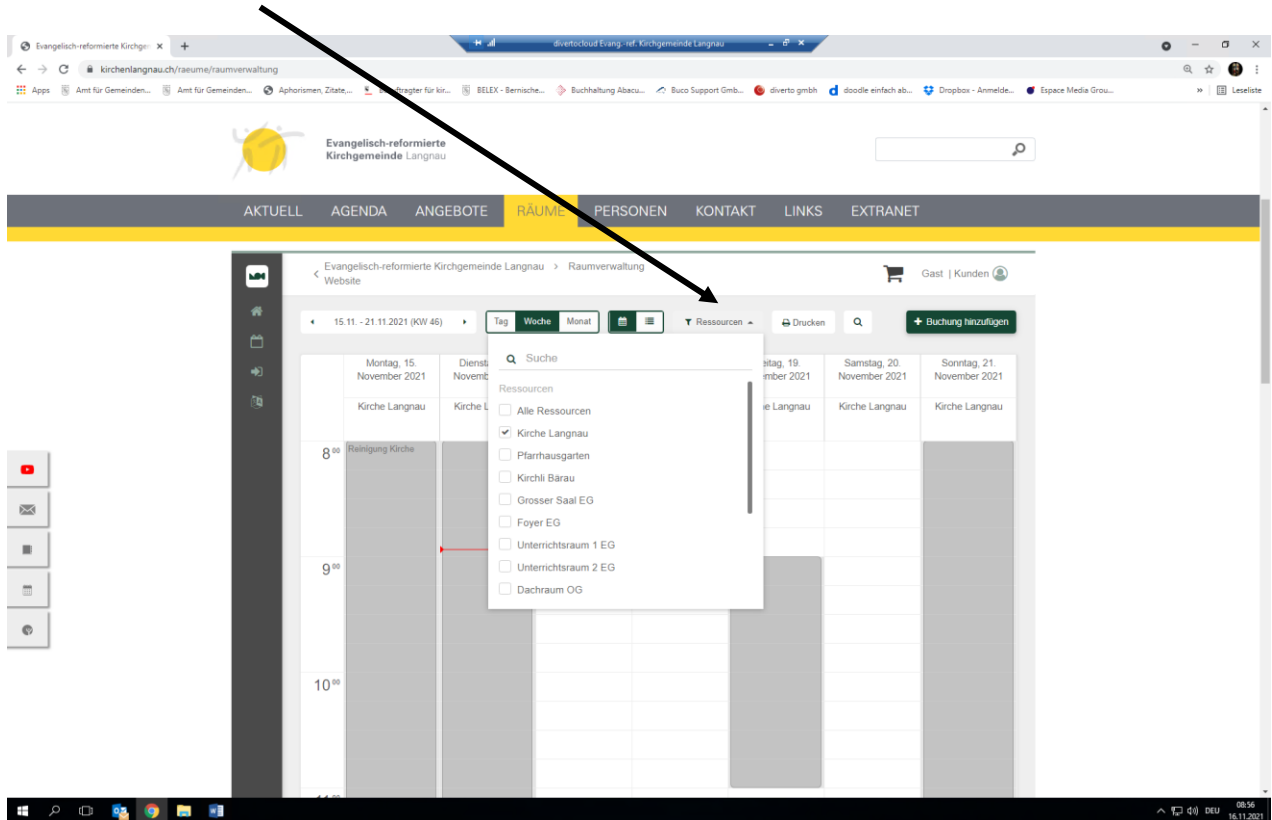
Evangelisch-reformierte Kirchge ×

divertocloud Evang.-ref. Kirchgemeinde Langnau

kirchenlangnau.ch/raeume/raumverwaltung

Apps Amt für Gemeinden... Amt für Gemeinden... Aphorismen, Zitate,... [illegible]ftragter für kir... BELEX - Bernische... Buchhaltung Abacu... Buco Support Gmb... diverto gmbh doodle einfach ab... Dropbox - Anmelde... Espace Media Grou... Leseliste

Evangelisch-reformierte Kirchgemeinde Langnau

AKTUELL AGENDA ANGEBOTE RÄUME PERSONEN KONTAKT LINKS EXTRANET

Evangelisch-reformierte Kirchgemeinde Langnau > Raumverwaltung Website

Gast | Kunden

15.11. - 21.11.2021 (KW 46)

Tag Woche Monat

Ressourcen

Drucken

+ Buchung hinzufügen

Suche

Ressourcen

Alle Ressourcen
Kirche Langnau
Pfarrhausgarten
Kirchli Bärau
Grosser Saal EG
Foyer EG
Unterrichtsraum 1 EG
Unterrichtsraum 2 EG
Dachraum OG

Montag, 15. November 2021 | Dienst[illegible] Novemb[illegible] | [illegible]itag, 19. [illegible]mber 2021 | Samstag, 20. November 2021 | Sonntag, 21. November 2021

Kirche Langnau | Kirche L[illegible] | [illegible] Langnau | Kirche Langnau | Kirche Langnau

$8^{00}$
Reinigung Kirche
$9^{00}$
$10^{00}$

DEU 08:56 16.11.2021